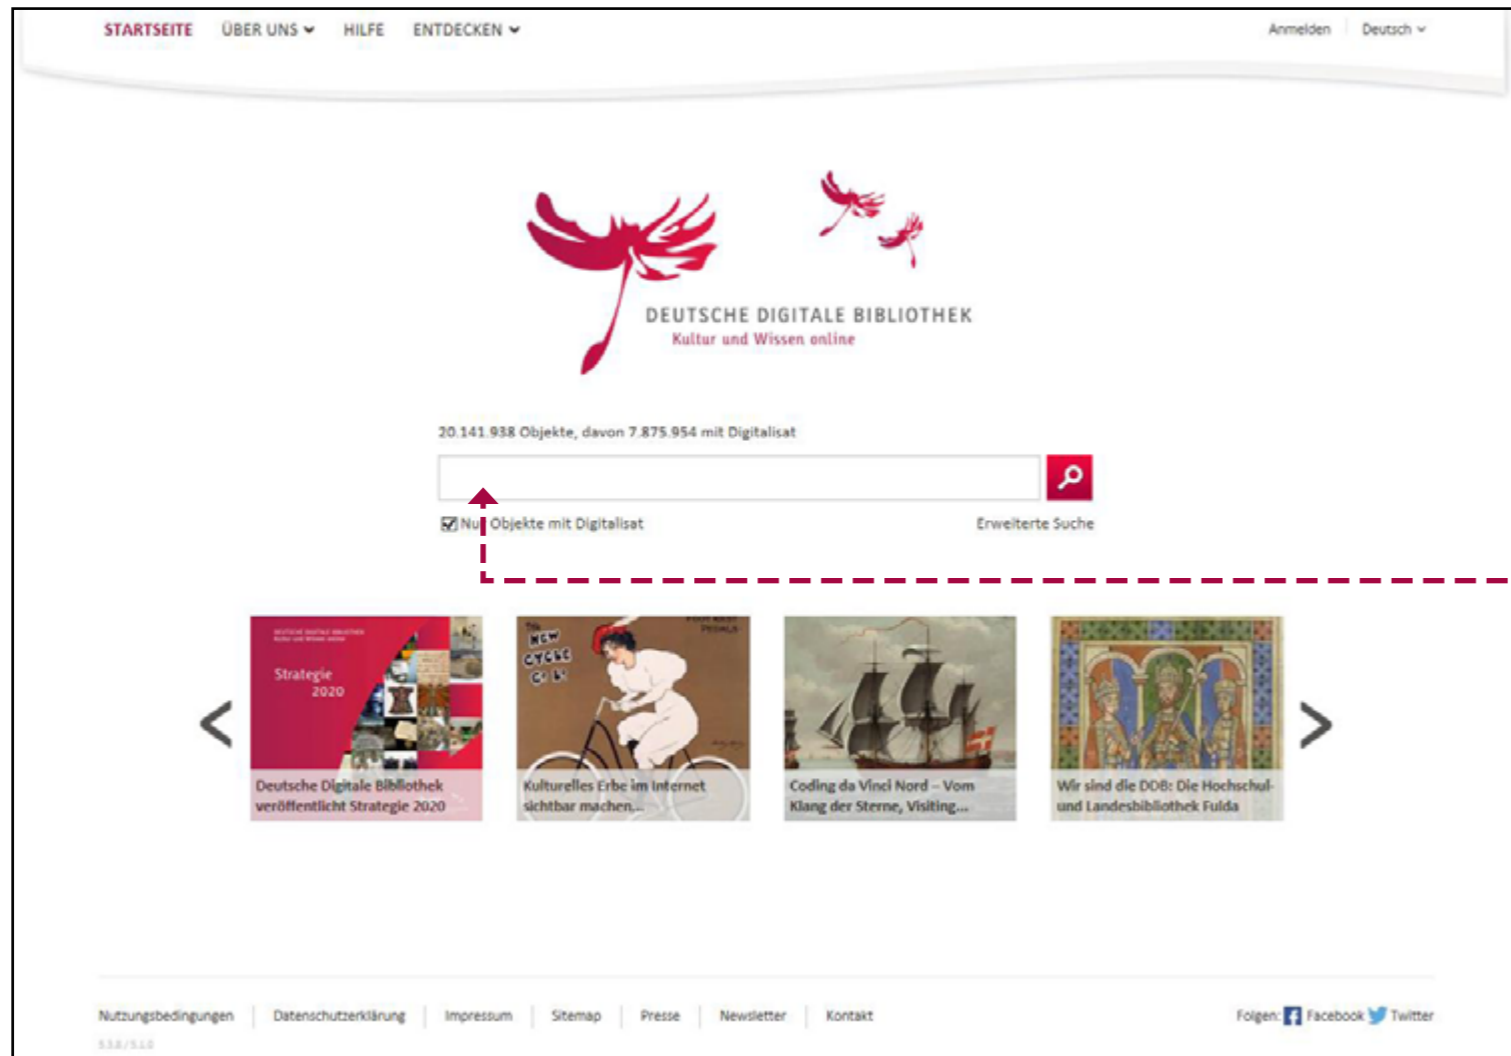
STARTSEITE ÜBER UNS HILFE ENTDECKEN

Anmelden Deutsch

DEUTSCHE DIGITALE BIBLIOTHEK
Kultur und Wissen online

20.141.938 Objekte, davon 7.875.954 mit Digitalisat

Nur Objekte mit Digitalisat

Erweiterte Suche

Strategie 2020

Deutsche Digitale Bibliothek veröffentlicht Strategie 2020

The New Cycle Co. Ld.

Kulturelles Erbe im Internet sichtbar machen...

Coding da Vinci Nord – Vom Klang der Sterne, Visiting...

Wir sind die DDB: Die Hochschul- und Landesbibliothek Fulda

Nutzungsbedingungen | Datenschutzerklärung | Impressum | Sitemap | Presse | Newsletter | Kontakt

Folgen: Facebook Twitter

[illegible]